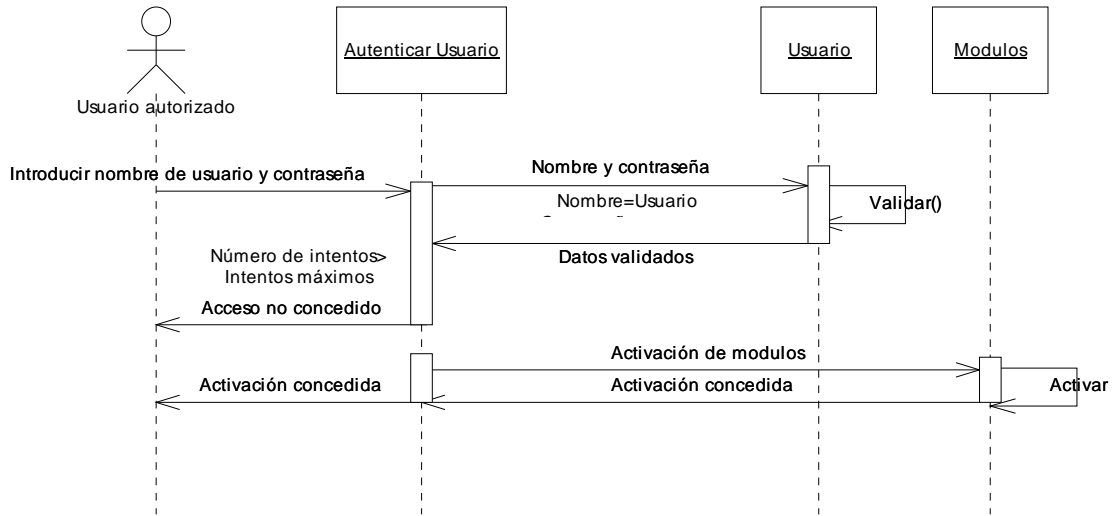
Usuario autorizado

Autenticar Usuario

Usuario

Modulos

Introducir nombre de usuario y contraseña

Nombre y contraseña

Nombre=Usuario

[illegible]

Validar()

Número de intentos> Intentos máximos

Datos validados

Acceso no concedido

Activación de modulos

Activación concedida

Activación concedida

Activar